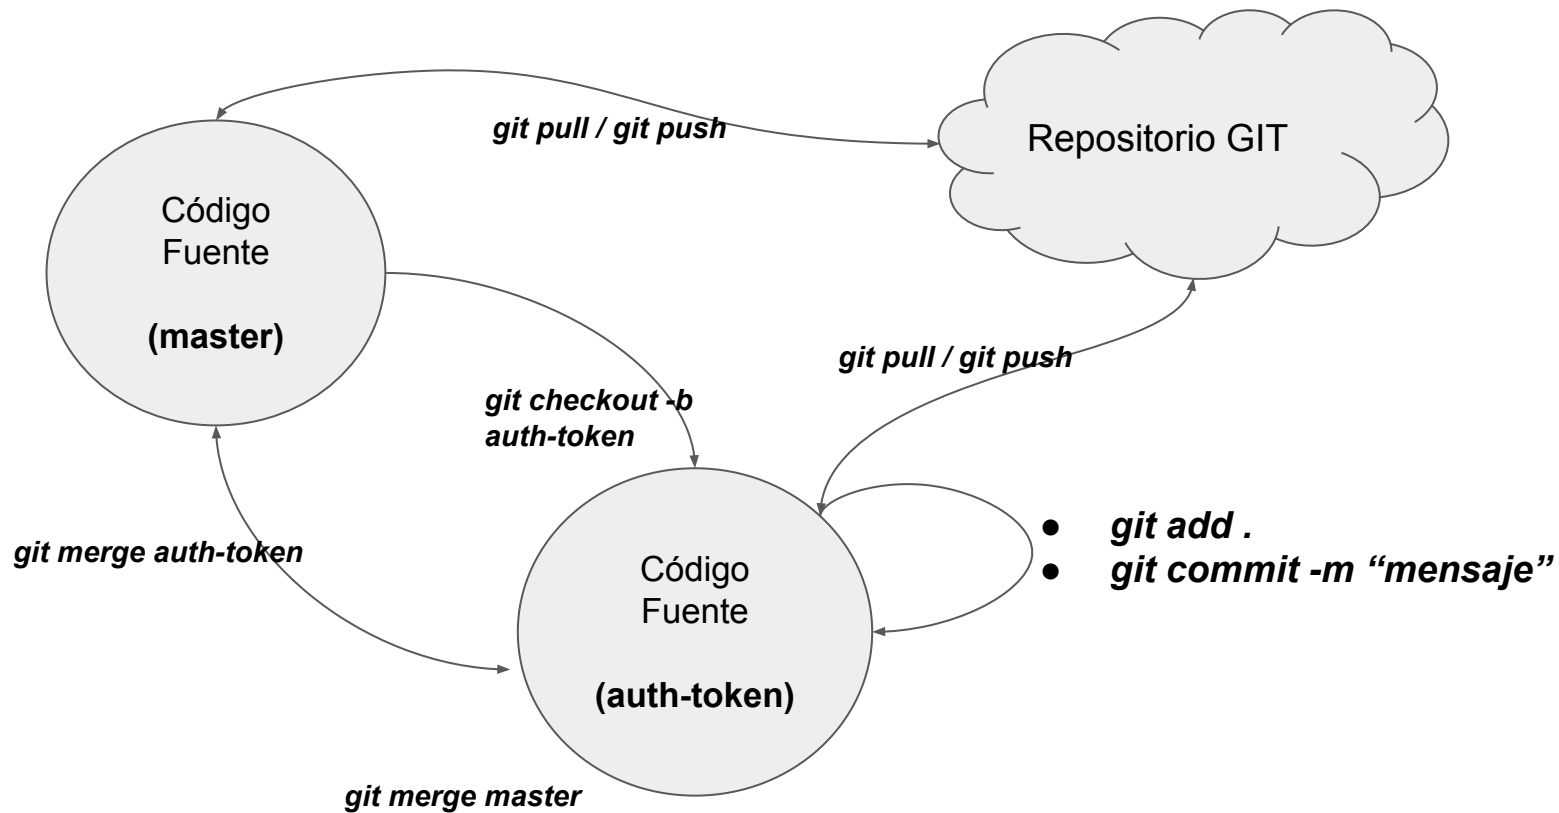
git pull / git push

Repositorio GIT

Código
Fuente

(master)

git pull / git push

git checkout -b auth-token

git merge auth-token

Código
Fuente

(auth-token)

- git add .
- git commit -m “mensaje”

git merge master